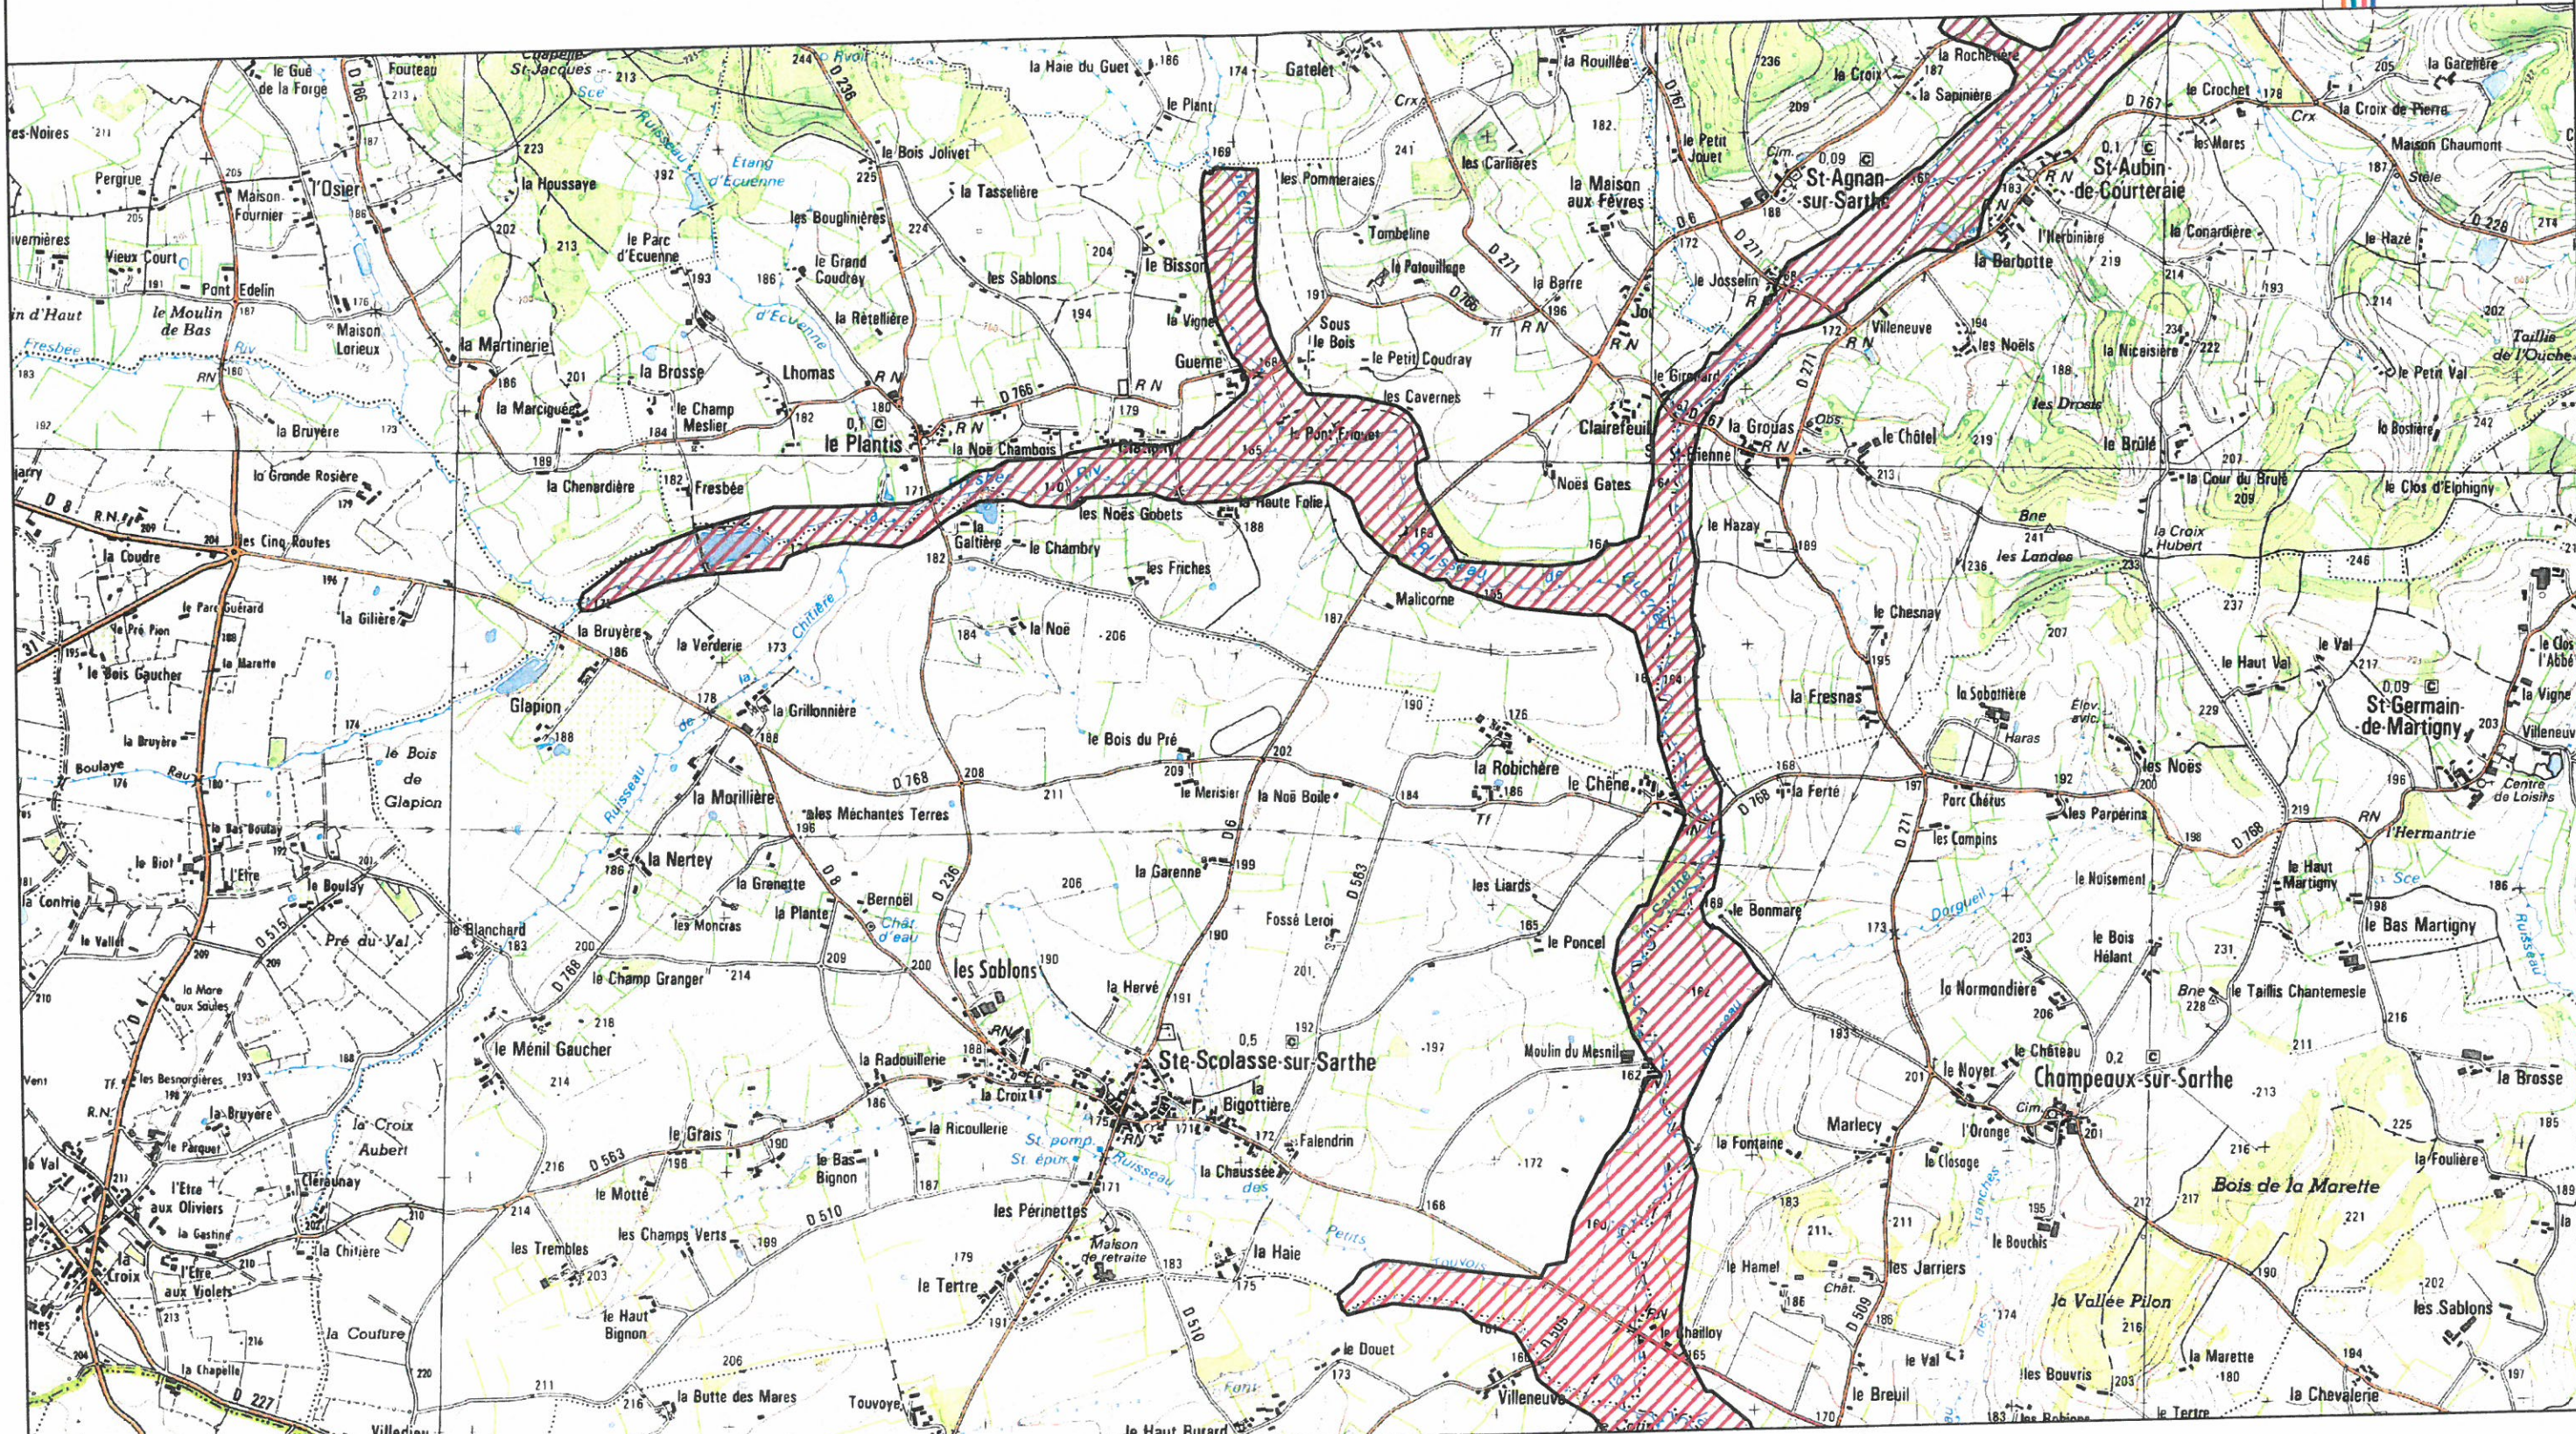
le Gué de la Forge
Fouteau
Chapelle St-Jacques
D 766
213
244
le Bois Jolivet
la Haie du Guet
186
le Plant
174
Gatelet
la Rouillée
236
la Croix
la Rochelle
la Sapinière
res-Noires
211
Pergrue
l'Osier
Maison Fournier
la Houssaye
192
Étang d'Ecuenne
225
la Tasselière
les Pommeraies
les Carlières
la Maison aux Fèvres
182
le Petit Jouet
St-Agnan-sur-Sarthe
St-Aubin-de-Courteraie
D 767
le Crochet
la Croix de Pierre
Maison Chaumont
la Garelière
uverières
Vieux Court
Pont Edelin
le Moulin de Bas
Maison Lorieux
in d'Haut
Fresbec
la Martinerie
la Marcigué
le Parc d'Ecuenne
les Bouglinières
le Grand Coudray
les Sablons
le Bisson
Tombeline
le Patouillage
la Barre
le Josselin
l'Herbinière
la Barbotte
la Conardière
le Hazé
D 226
Taillis de l'Ouche
la Rétellière
la Brosse
Lhomas
le Champ Meslier
le Plantis
la Noë Chambois
la Vigne
Guerne
Sous le Bois
le Petit Coudray
les Cavernes
Clairefeuil
le Girouard
la Grouas
Villeneuve
les Noëls
la Nicaisière
les Drouis
le Petit Val
le Brûlé
la Bostière
la Bruyère
la Grande Rosière
la Chenardière
Fresbée
le Pont Friquet
St-Etienne
Noës Gates
le Châtel
la Cour du Brulé
le Clos d'Elphigny
les Cinq-Routes
la Coudre
la Haute Folie
les Noës Gobets
la Galtière
le Chambry
les Friches
le Hazay
la Croix Hubert
les Landes
le Parc Guérard
le Pré Pion
le Bois Gaucher
la Marette
la Gilière
la Bruyère
la Verderie
la Noë
Malicorne
le Chesnay
le Haut Val
le Val
le Clos l'Abbé
la Vigne
Glapion
la Grillonnière
le Bois du Pré
la Robichère
la Fresnais
la Sabottière
Haras
St-Germain-de-Martigny
Villeneuve
la Bruyère
Boulaye
le Bois de Glapion
la Morillière
les Méchantes Terres
D 768
le Merisier
la Noë Boile
le Chêne
la Ferté
Parc Chétus
les Compins
les Parpérina
les Noës
Centre de Loisirs
l'Hermantrie
le Bas Boulay
le Biot
l'Etre
le Boulay
la Nertey
la Grenette
la Plante
Bernoël
la Garenne
les Liards
le Bonmare
le Nuisement
le Haut Martigny
le Bas Martigny
la Contrie
le Vallet
Pré du Val
le Blanchard
les Moncras
Châtd'eau
les Sablons
Fossé Leroi
le Poncel
le Bois Hélant
la Mare aux Saules
le Champ Granger
la Hervé
la Normandière
le Taillis Chantemesle
le Ménil Gaucher
la Radouillerie
Ste-Scolasse-sur-Sarthe
la Bigottière
Moulin du Mesnil
le Noyer
le Château
Champeaux-sur-Sarthe
la Brosse
les Besnordières
la Bruyère
le Parquet
la Croix
la Ricoullerie
le Grais
la Croix Aubert
Falendrin
la Fontaine
Marlecy
l'Oronge
la Foulière
le Val
l'Etre aux Oliviers
Clérounay
le Bas Bignon
la Chaussée
la Closage
Bois de la Marette
la Motte
les Périnettes
la Gastine
la Chitière
les Tremblés
les Champs Verts
D 510
Maison de retraite
la Haie
le Bouchis
la Croix
l'Etre aux Violets
le Haut Bignon
le Tertre
le Hamel
les Jarriers
la Vallée Pilon
les Sablons
la Coutire
le Douet
Chailloy
le Val
la Marette
la Chapelle
la Butte des Mares
Touvoye
Villeneuve
le Breuil
les Bouvris
la Chevalerie
D 227
Villedieu
le Haut Burard
la Tertre